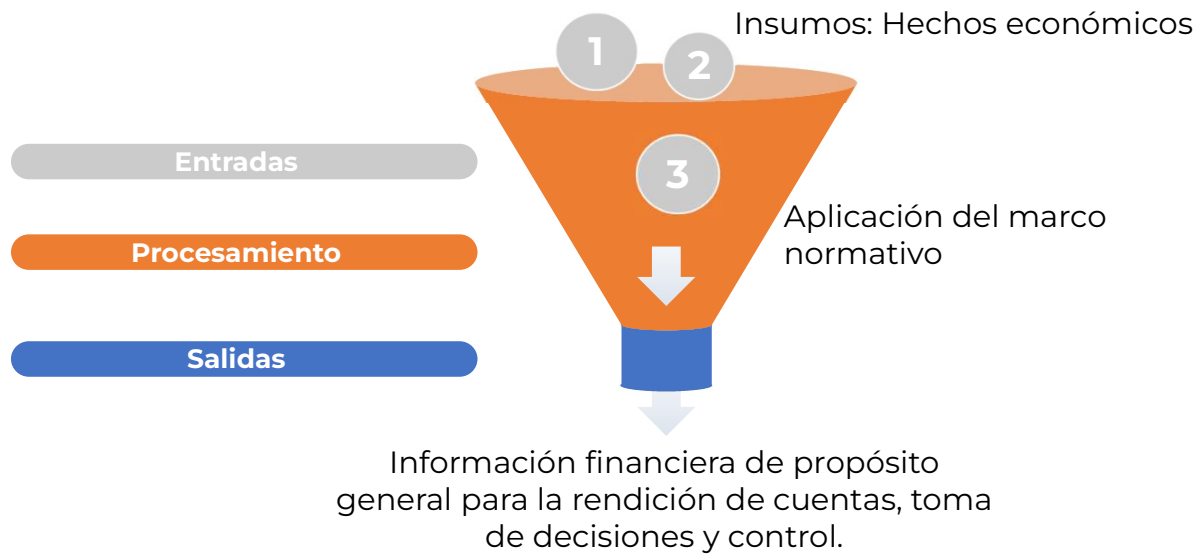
1
2
Insumos: Hechos económicos

Entradas

3

Procesamiento

Aplicación del marco normativo

Salidas

Información financiera de propósito general para la rendición de cuentas, toma de decisiones y control.